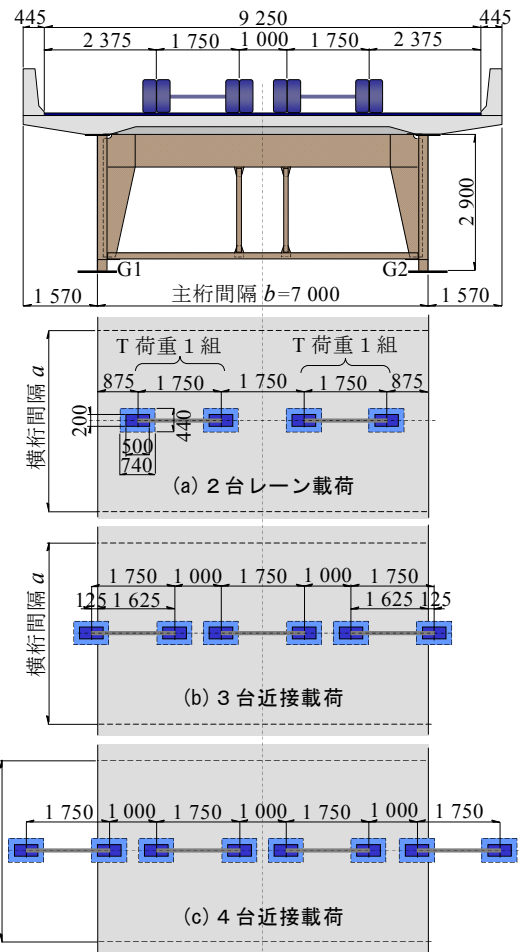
445
9 250
445
2 375
1 750
1 000
1 750
2 375
2 900
G1
G2
1 570
主桁間隔 $b$=7 000
1 570

横桁間隔 $a$
T 荷重 1 組
T 荷重 1 組
875
1 750
1 750
1 750
875
200
440
500
740
(a) 2 台レーン載荷

横桁間隔 $a$
1 750
1 000
1 750
1 000
1 750
125
1 625
1 625
125
(b) 3 台近接載荷

1 750
1 000
1 750
1 000
1 750
1 000
1 750
(c) 4 台近接載荷